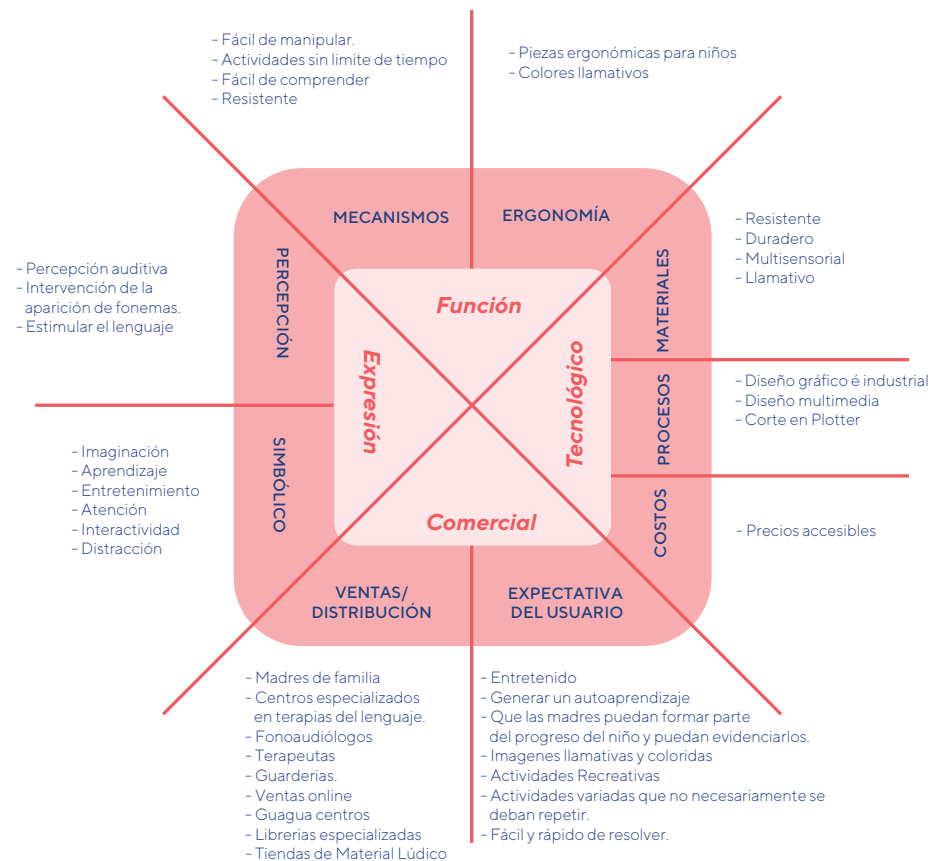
- Fácil de manipular.
- Actividades sin limite de tiempo
- Fácil de comprender
- Resistente

- Piezas ergonómicas para niños
- Colores llamativos

MECANISMOS

ERGONOMÍA

- Resistente
- Duradero
- Multisensorial
- Llamativo

- Percepción auditiva
- Intervención de la aparición de fonemas.
- Estimular el lenguaje

PERCEPCIÓN

Función

MATERIALES

Expresión

Tecnológico

PROCESOS

- Diseño gráfico é industrial
- Diseño multimedia
- Corte en Plotter

SIMBÓLICO

- Imaginación
- Aprendizaje
- Entretenimiento
- Atención
- Interactividad
- Distracción

Comercial

COSTOS

- Precios accesibles

VENTAS/ DISTRIBUCIÓN

EXPECTATIVA DEL USUARIO

- Madres de familia
- Centros especializados en terapias del lenguaje.
- Fonoaudiólogos
- Terapeutas
- Guarderias.
- Ventas online
- Guagua centros
- Librerias especializadas
- Tiendas de Material Lúdico

- Entretenido
- Generar un autoaprendizaje
- Que las madres puedan formar parte del progreso del niño y puedan evidenciarlos.
- Imagenes llamativas y coloridas
- Actividades Recreativas
- Actividades variadas que no necesariamente se deban repetir.
- Fácil y rápido de resolver.